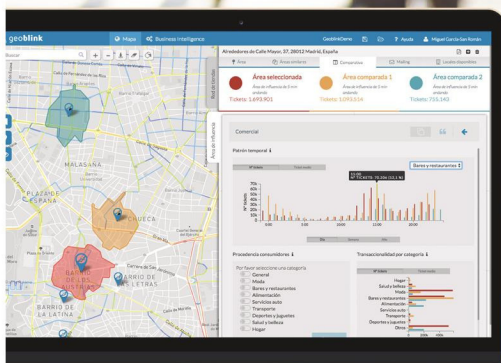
geoblink

Mapa

Business Intelligence

GeoblinkDemo

Ayuda

Miguel García-San Román

Buscar

Red de tiendas

Área de influencia

MALASAÑA

PLAZA DE ESPAÑA

CHUECA

BARRIO DE LOS AUSTRIAS

BARRIO DE LAS LETRAS

BARRIO DE LA LATINA

Alrededores de Calle Mayor, 37, 28012 Madrid, España

Área

Áreas similares

Comparativa

Mailing

Locales disponibles

Área seleccionada

Área de influencia de 5 min andando

Tickets: 1.693.901

Área comparada 1

Área de influencia de 5 min andando

Tickets: 5.093.634

Área comparada 2

Área de influencia de 5 min andando

Tickets: 723.140

Comercial

Patrón temporal

Bares y restaurantes

Procedencia consumidores

Por favor seleccione una categoría

General

Moda

Bares y restaurantes

Alimentación

Servicios auto

Transporte

Deportes y juguetes

Salud y belleza

Hogar

Transaccionalidad por categoría

Hogar

Salud y belleza

Moda

Bares y restaurantes

Alimentación

Servicios auto

Transporte

Deportes y juguetes

Otros